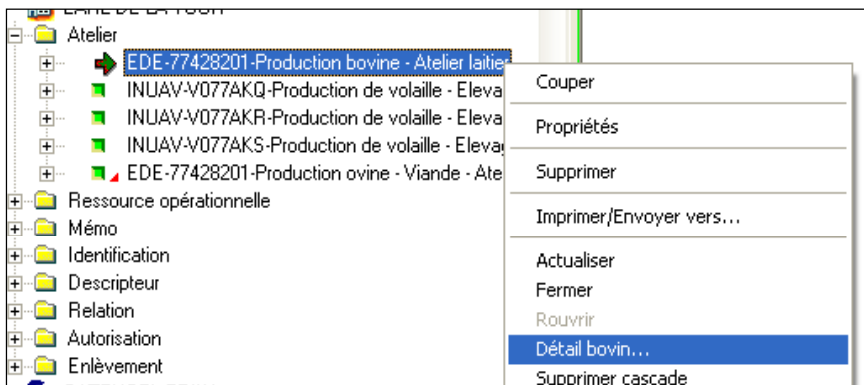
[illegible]
Atelier
EDE-77428201-Production bovine - Atelier laitier
INUAV-V077AKQ-Production de volaille - Eleva
INUAV-V077AKR-Production de volaille - Eleva
INUAV-V077AKS-Production de volaille - Elevag
EDE-77428201-Production ovine - Viande - Ate
Ressource opérationnelle
Mémo
Identification
Descripteur
Relation
Autorisation
Enlèvement

Couper
Propriétés
Supprimer
Imprimer/Envoyer vers...
Actualiser
Fermer
Rouvrir
Détail bovin...
Supprimer cascade